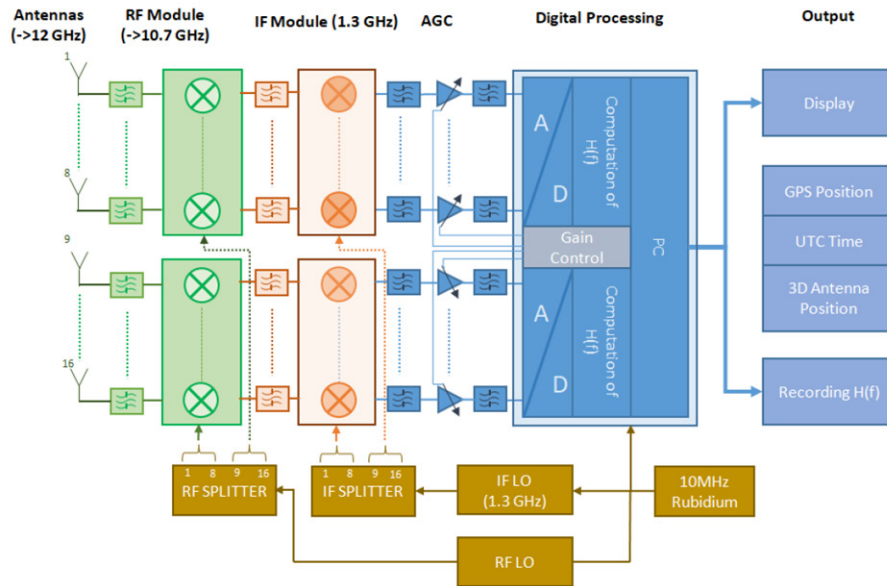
Antennas (->12 GHz)

RF Module (->10.7 GHz)

IF Module (1.3 GHz)

AGC

Digital Processing

Output

1

8

9

16

A

D

Computation of H(f)

Gain Control

PC

A

D

Computation of H(f)

Display

GPS Position

UTC Time

3D Antenna Position

Recording H(f)

1 8 9 16

RF SPLITTER

1 8 9 16

IF SPLITTER

IF LO (1.3 GHz)

10MHz Rubidium

RF LO